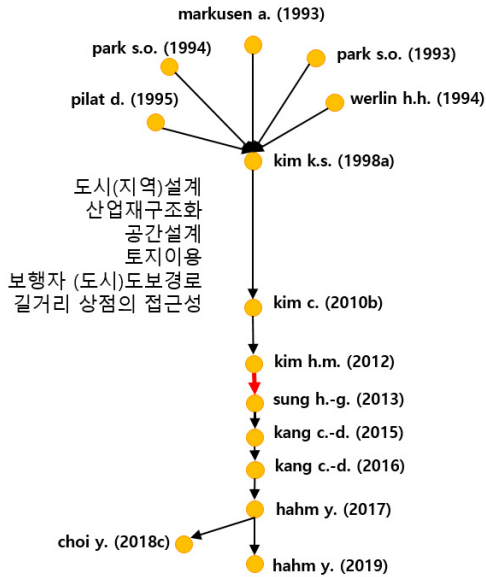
markusen a. (1993)

park s.o. (1994)

park s.o. (1993)

pilat d. (1995)

werlin h.h. (1994)

kim k.s. (1998a)

도시(지역)설계
산업재구조화
공간설계
토지이용
보행자 (도시)도보경로
길거리 상점의 접근성

kim c. (2010b)

kim h.m. (2012)

sung h.-g. (2013)

kang c.-d. (2015)

kang c.-d. (2016)

hahm y. (2017)

choi y. (2018c)

hahm y. (2019)